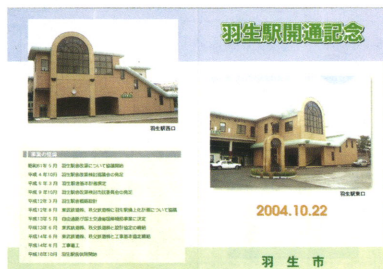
羽生駅開通記念

羽生駅西口

羽生駅東口

事業の経緯

昭和61年5月　羽生駅自由通路について協議開始
平成4年10月　羽生駅自由通路対策協議会の発足
平成9年3月　羽生駅自由通路整備計画策定
平成10年3月　羽生駅自由通路対策協議会の解散
平成12年3月　羽生駅橋上化基本協定
平成12年4月　東武鉄道、秩父鉄道両社と駅施設について協議
平成13年1月　羽生市街地まちづくり総合整備事業に決定
平成13年8月　東武鉄道、秩父鉄道と協定締結
平成14年6月　東武鉄道、秩父鉄道両社と工事協定を締結
平成14年9月　工事着工
平成16年10月　羽生駅自由通路開通

2004.10.22

羽生市